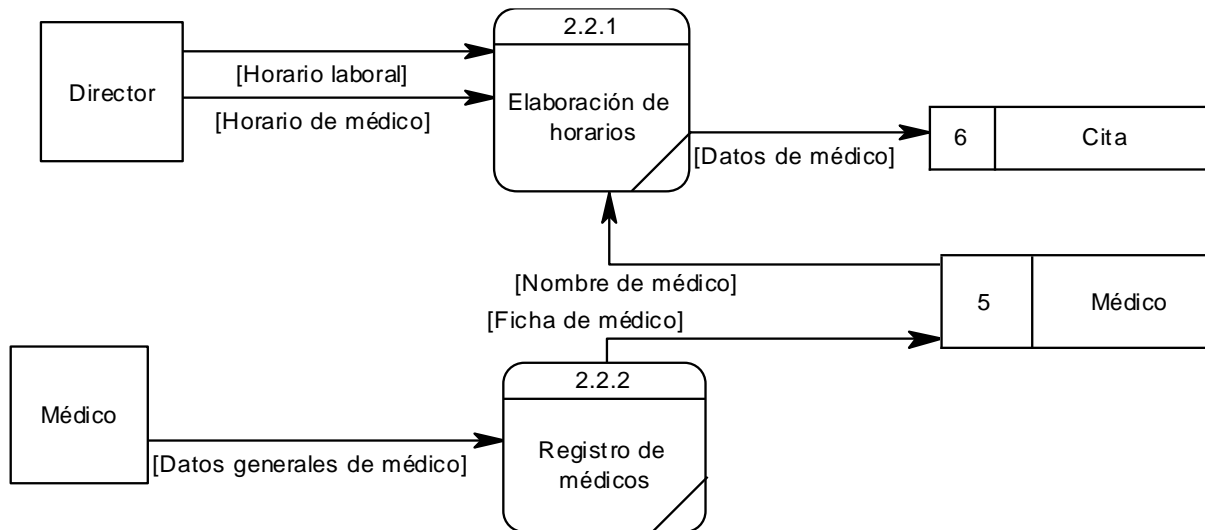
Director

[Horario laboral]

[Horario de médico]

2.2.1

Elaboración de horarios

[Datos de médico]

6

Cita

[Nombre de médico]

[Ficha de médico]

5

Médico

Médico

[Datos generales de médico]

2.2.2

Registro de médicos